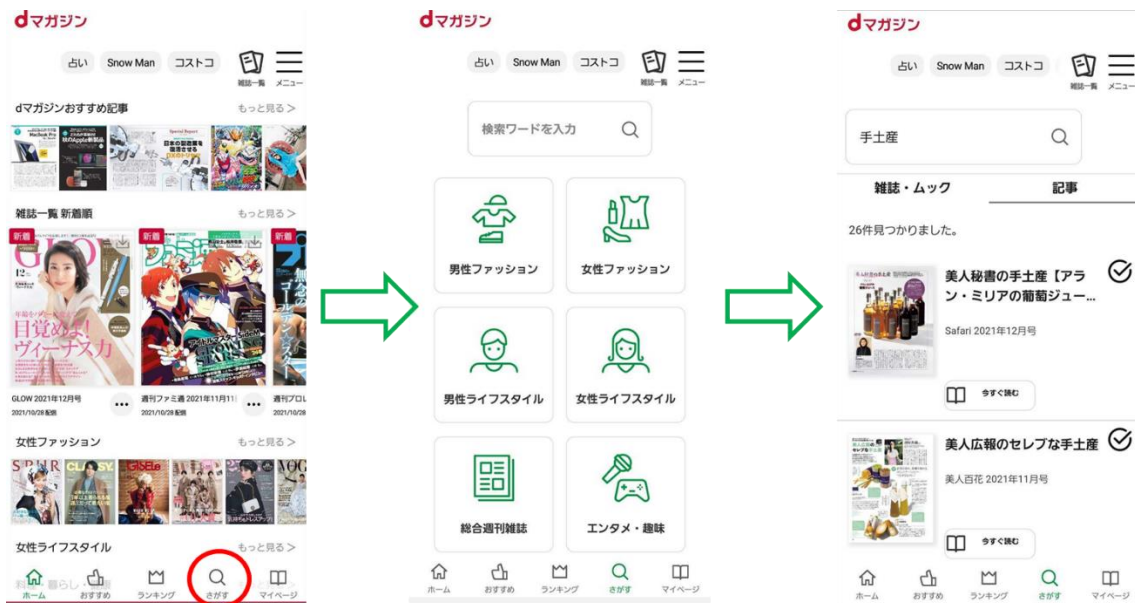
dマガジン

占い　Snow Man　コストコ　雑誌一覧　メニュー

dマガジンおすすめ記事　もっと見る >

雑誌一覧 新着順　もっと見る >

新着　新着

GLOW 2021年12月号
2021/10/28 配信

週刊ファミ通 2021年11月11日
2021/10/28 配信

週刊プロレ
2021/10/

女性ファッション　もっと見る >

女性ライフスタイル　もっと見る >

ホーム　おすすめ　ランキング　さがす　マイページ

dマガジン

占い　Snow Man　コストコ　雑誌一覧　メニュー

検索ワードを入力

男性ファッション
女性ファッション
男性ライフスタイル
女性ライフスタイル
総合週刊雑誌
エンタメ・趣味

ホーム　おすすめ　ランキング　さがす　マイページ

dマガジン

占い　Snow Man　コストコ　雑誌一覧　メニュー

手土産

雑誌・ムック　記事

26件見つかりました。

美人秘書の手土産【アラン・ミリアの葡萄ジュー...
Safari 2021年12月号
今すぐ読む

美人広報のセレブな手土産
美人百花 2021年11月号
今すぐ読む

ホーム　おすすめ　ランキング　さがす　マイページ